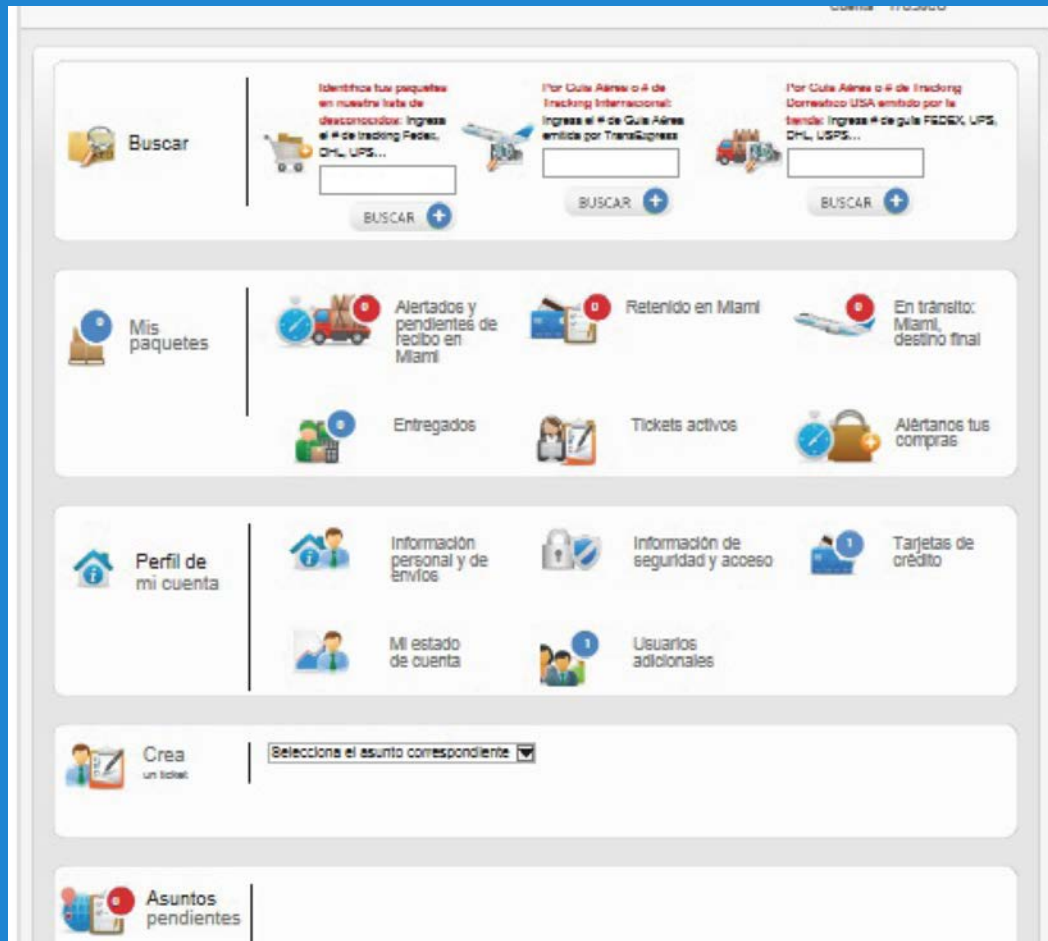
Cuenta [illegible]

Buscar

Identifica tus paquetes en nuestra lista de desconocidos: Ingresa el # de tracking Fedex, DHL, UPS...

BUSCAR

Por Guía Aérea o # de Tracking Internacional: Ingresa el # de Guía Aérea emitida por TransExpress

BUSCAR

Por Guía Aérea o # de Tracking Domestico USA emitido por la tienda: Ingresa # de guía FEDEX, UPS, DHL, USPS...

BUSCAR

0 Mis paquetes

0 Alertados y pendientes de recibo en Miami

0 Retenido en Miami

0 En tránsito: Miami, destino final

0 Entregados

Tickets activos

Alértanos tus compras

Perfil de mi cuenta

Información personal y de envíos

Información de seguridad y acceso

1 Tarjetas de crédito

Mi estado de cuenta

1 Usuarios adicionales

Crea un ticket

Selecciona el asunto correspondiente

0 Asuntos pendientes